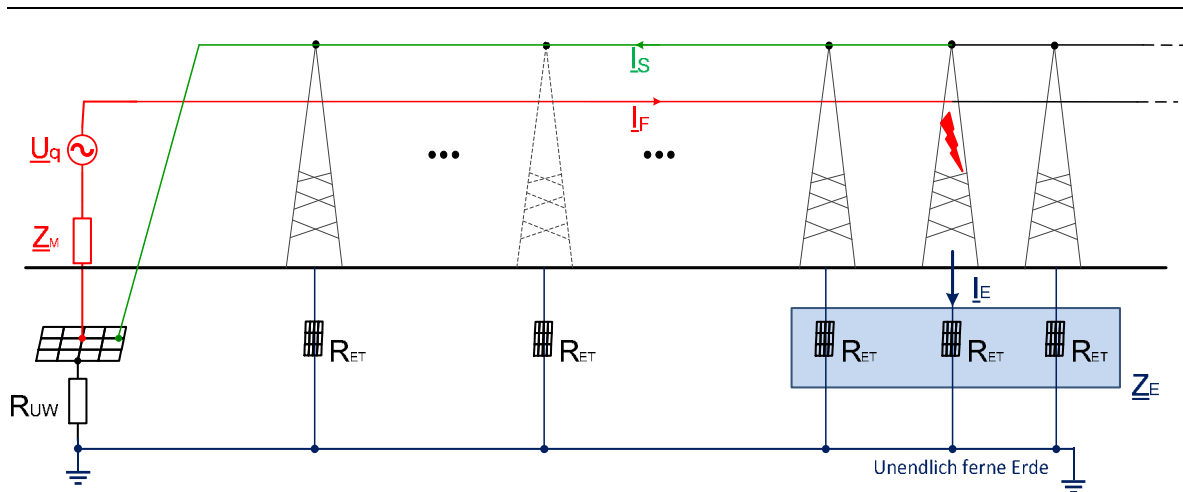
$\underline{I}_S$

$\underline{I}_F$

$\underline{U}_q$

$\underline{Z}_M$

•••

•••

$\underline{I}_E$

$R_{UW}$

$R_{ET}$

$R_{ET}$

$R_{ET}$

$R_{ET}$

$R_{ET}$

$\underline{Z}_E$

Unendlich ferne Erde